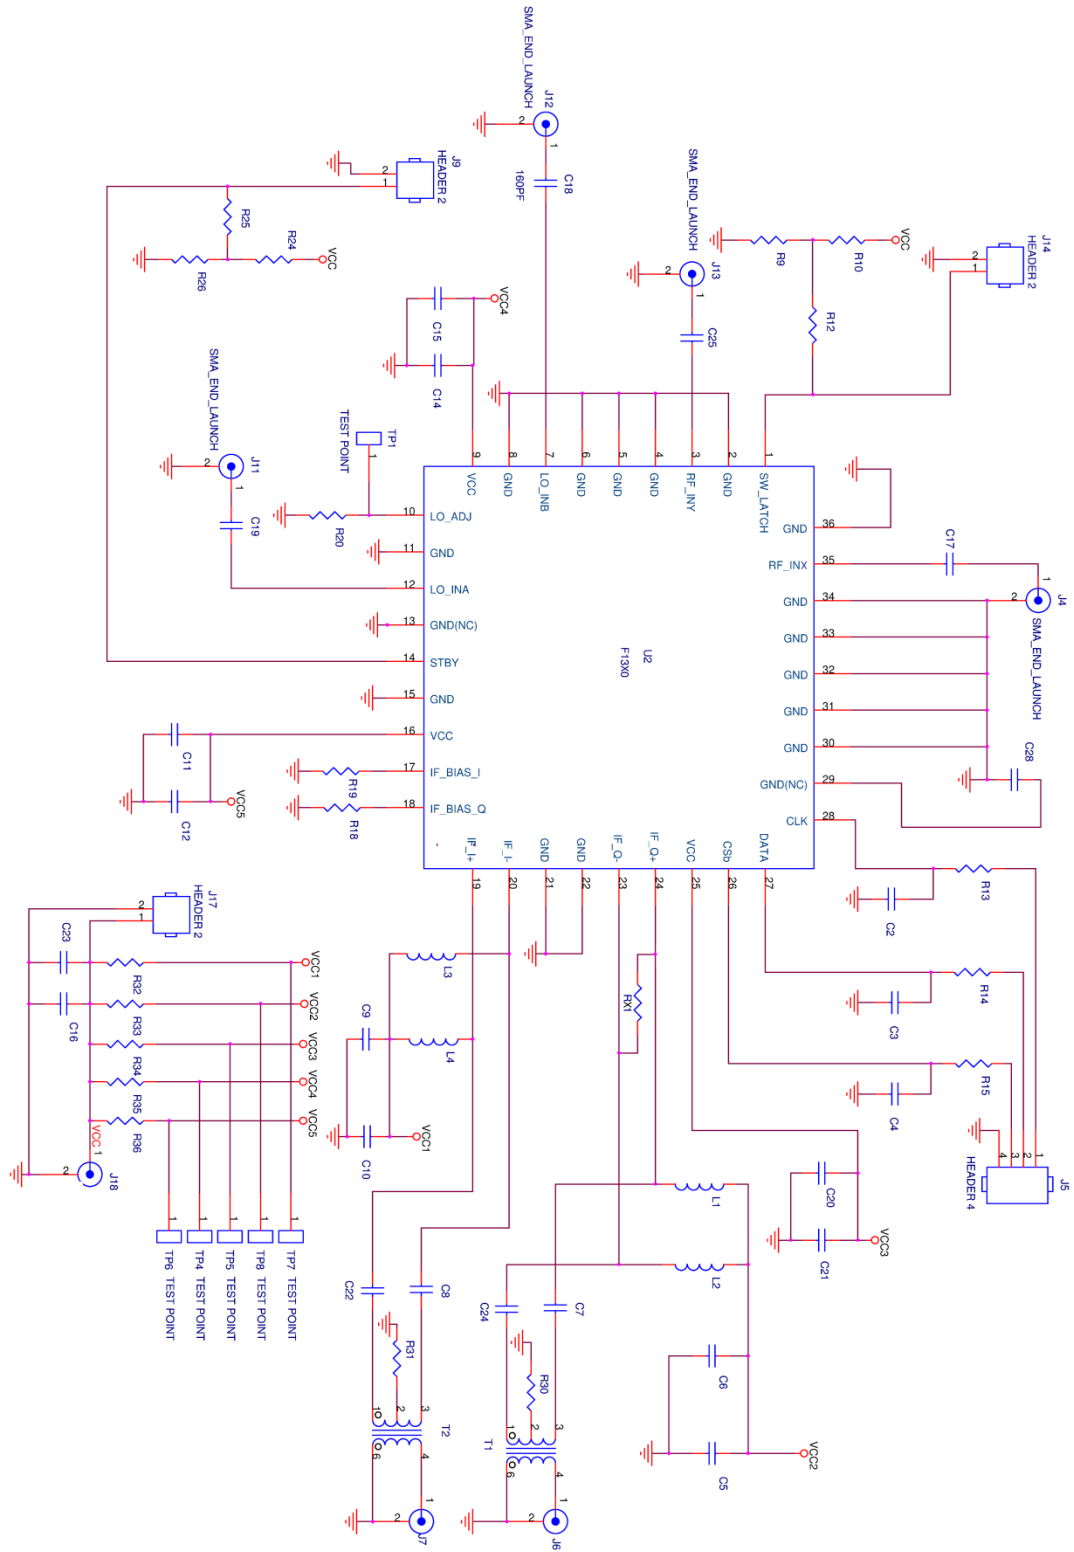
SMA_END_LAUNCH
J12
2
1
C18
160PF
J9
HEADER 2
2
1
R25
R24
VCC
R26
SMA_END_LAUNCH
J13
2
1
R9
R10
VCC
J14
HEADER 2
2
1
C25
R12
C15
VCC4
C14
SMA_END_LAUNCH
J11
2
1
TEST POINT
TP1
1
C19
R20
9 VCC
8 GND
7 LO_INB
6 GND
5 GND
4 GND
3 RF_INY
2 GND
1 SW_LATCH
10 LO_ADJ
11 GND
12 LO_INA
13 GND(NC)
14 STBY
15 GND
16 VCC
17 IF_BIAS_I
18 IF_BIAS_Q
36 GND
35 RF_INX
34 GND
33 GND
32 GND
31 GND
30 GND
29 GND(NC)
28 CLK
C17
J4
1
2
SMA_END_LAUNCH
U2
F13X0
C28
C11
C12
VCC5
R19
R18
19 IF_I+
20 IF_I-
21 GND
22 GND
23 IF_Q-
24 IF_Q+
25 VCC
26 CSb
27 DATA
R13
C2
J17
HEADER 2
2
1
C23
C16
R32
R33
R34
R35
R36
VCC1
VCC2
VCC3
VCC4
VCC5
VCC
J18
2
1
L3
C9
L4
C10
VCC1
RX1
R14
C3
R15
C4
J5
HEADER 4
1
2
3
4
L1
C20
C21
VCC3
L2
1 1 1 1 1
TP6 TEST POINT
TP4 TEST POINT
TP5 TEST POINT
TP8 TEST POINT
TP7 TEST POINT
C22
C8
R31
T2
1
2
3
6
4
J7
2
1
C24
C7
R30
T1
1
2
3
6
4
J6
2
1
C6
C5
VCC2